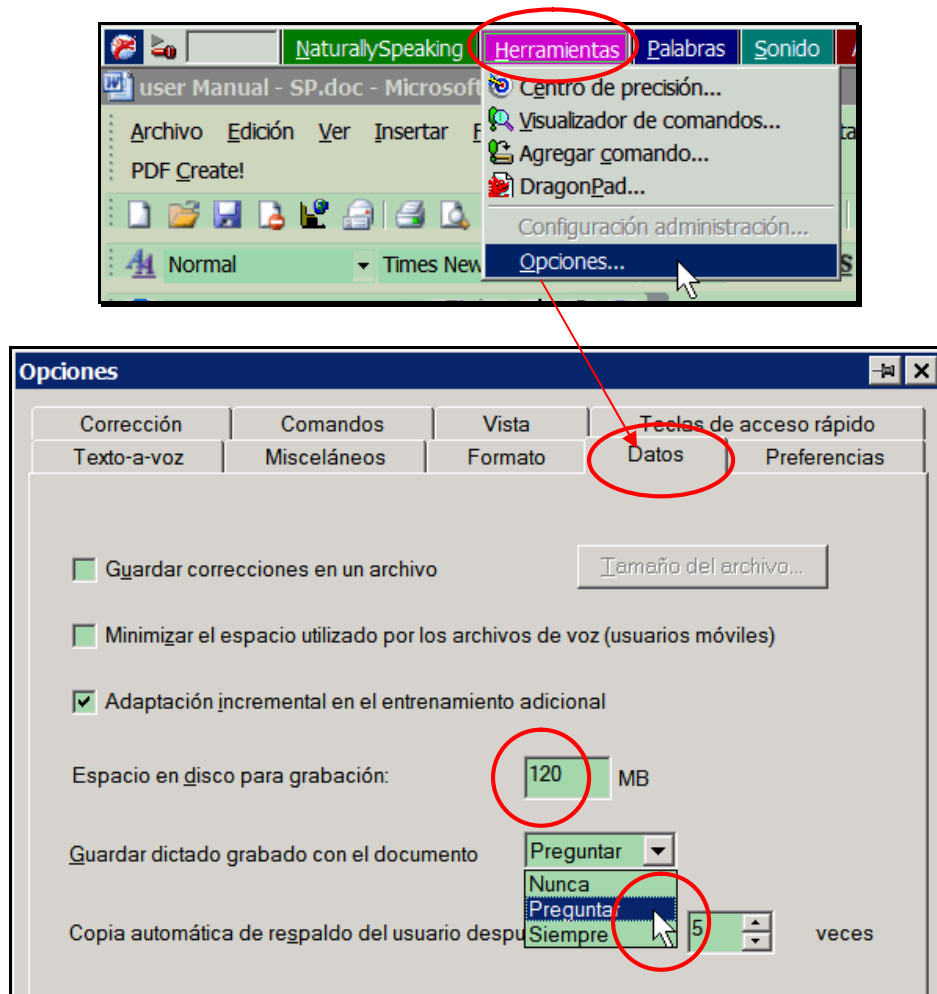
NaturallySpeaking Herramientas Palabras Sonido

user Manual - SP.doc - Microsof

Archivo Edición Ver Insertar

PDF Create!

Normal Times New

Centro de precisión...
Visualizador de comandos...
Agregar comando...
DragonPad...
Configuración administración...
Opciones...

Opciones

Corrección | Comandos | Vista | Teclas de acceso rápido
Texto-a-voz | Misceláneos | Formato | Datos | Preferencias

Guardar correcciones en un archivo

Tamaño del archivo...

Minimizar el espacio utilizado por los archivos de voz (usuarios móviles)

Adaptación incremental en el entrenamiento adicional

Espacio en disco para grabación: 120 MB

Guardar dictado grabado con el documento Preguntar

Nunca
Preguntar
Siempre

Copia automática de respaldo del usuario despu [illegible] 5 veces